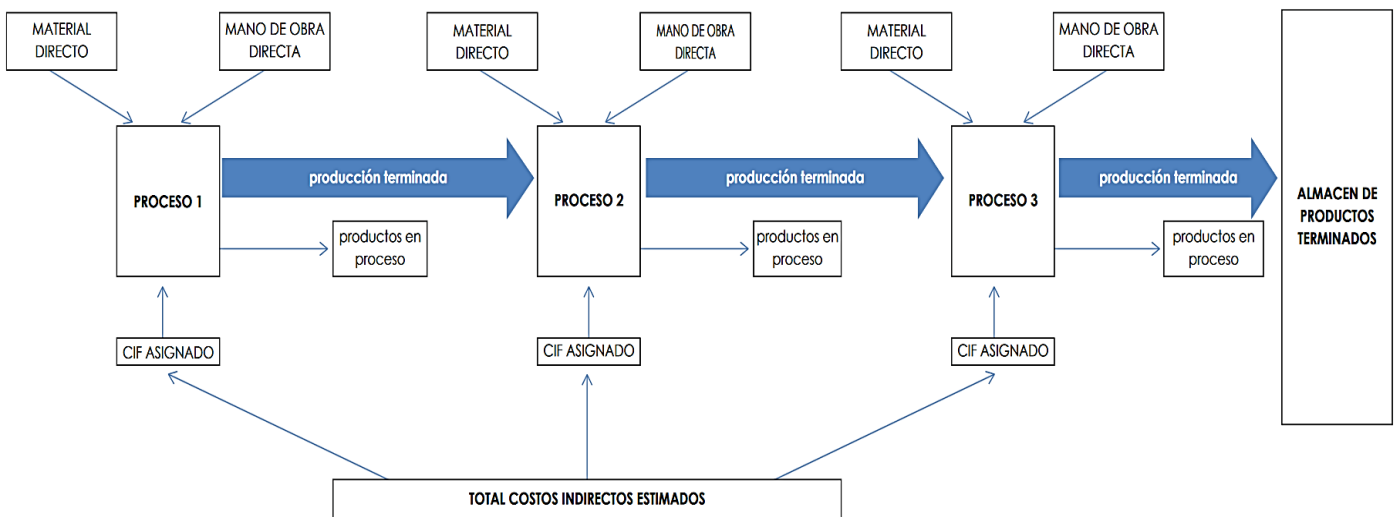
MATERIAL DIRECTO

MANO DE OBRA DIRECTA

MATERIAL DIRECTO

MANO DE OBRA DIRECTA

MATERIAL DIRECTO

MANO DE OBRA DIRECTA

PROCESO 1

producción terminada

PROCESO 2

producción terminada

PROCESO 3

producción terminada

ALMACEN DE PRODUCTOS TERMINADOS

productos en proceso

productos en proceso

productos en proceso

CIF ASIGNADO

CIF ASIGNADO

CIF ASIGNADO

TOTAL COSTOS INDIRECTOS ESTIMADOS